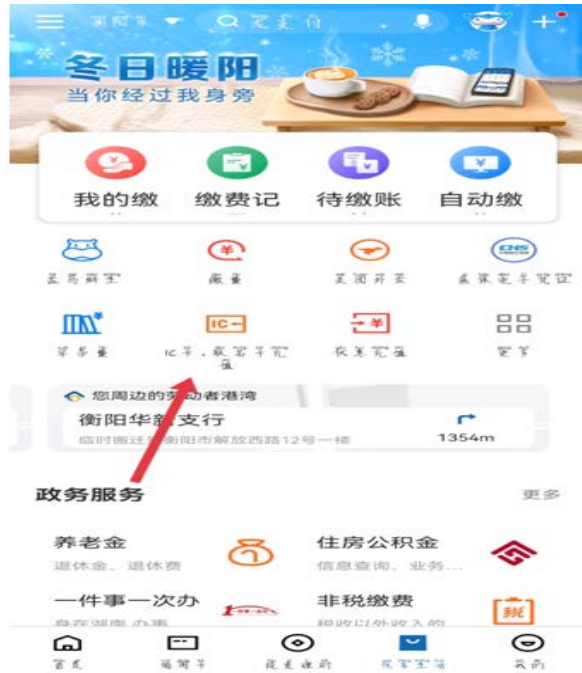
冬日暖阳
当你经过我身旁

我的缴
缴费记
待缴账
自动缴

IC卡

您周边的劳动者港湾
衡阳华新支行
临时搬迁至衡阳市解放西路12号一楼
1354m

政务服务
更多

养老金
退休金、退休费
住房公积金
信息查询、业务...
一件事一次办
非税缴费